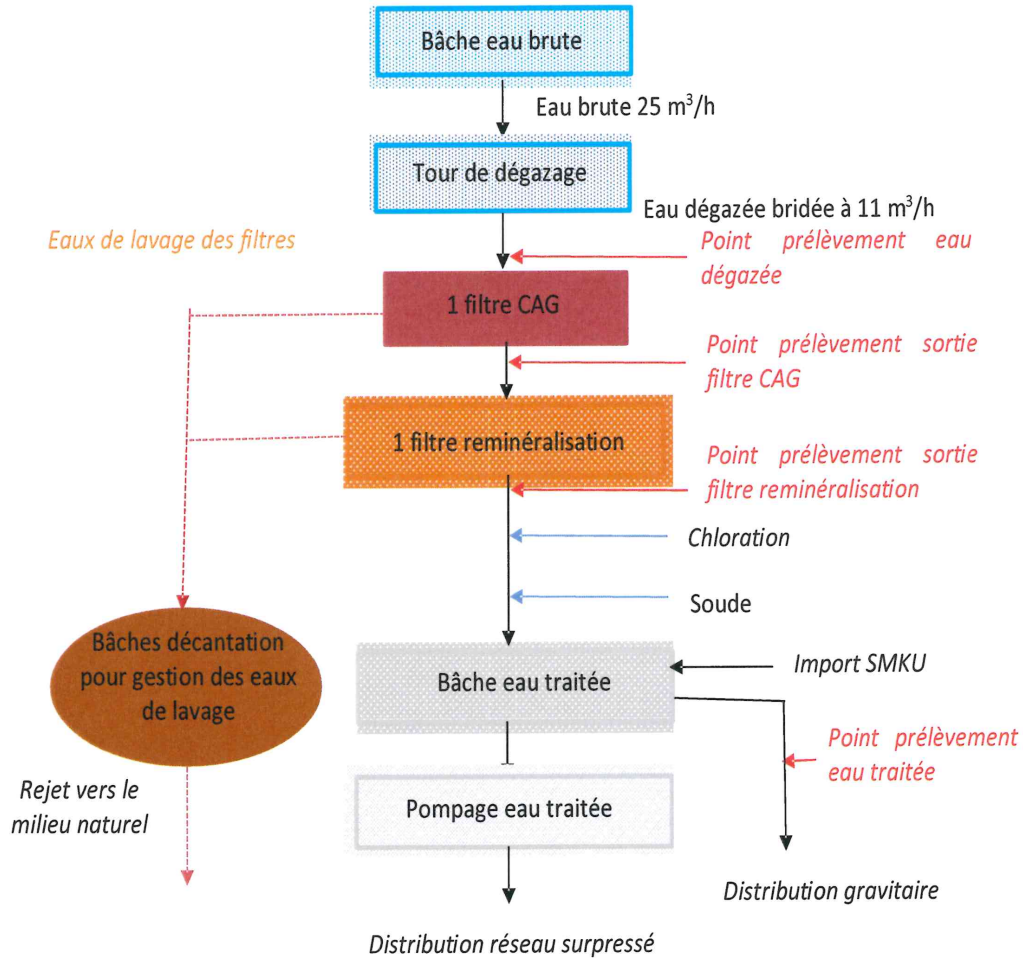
Bâche eau brute

Eau brute 25 m$^3$/h

Tour de dégazage

Eau dégazée bridée à 11 m$^3$/h

Eaux de lavage des filtres

Point prélèvement eau dégazée

1 filtre CAG

Point prélèvement sortie filtre CAG

1 filtre reminéralisation

Point prélèvement sortie filtre reminéralisation

Chloration

Soude

Bâches décantation pour gestion des eaux de lavage

Bâche eau traitée

Import SMKU

Point prélèvement eau traitée

Rejet vers le milieu naturel

Pompage eau traitée

Distribution gravitaire

Distribution réseau surpressé